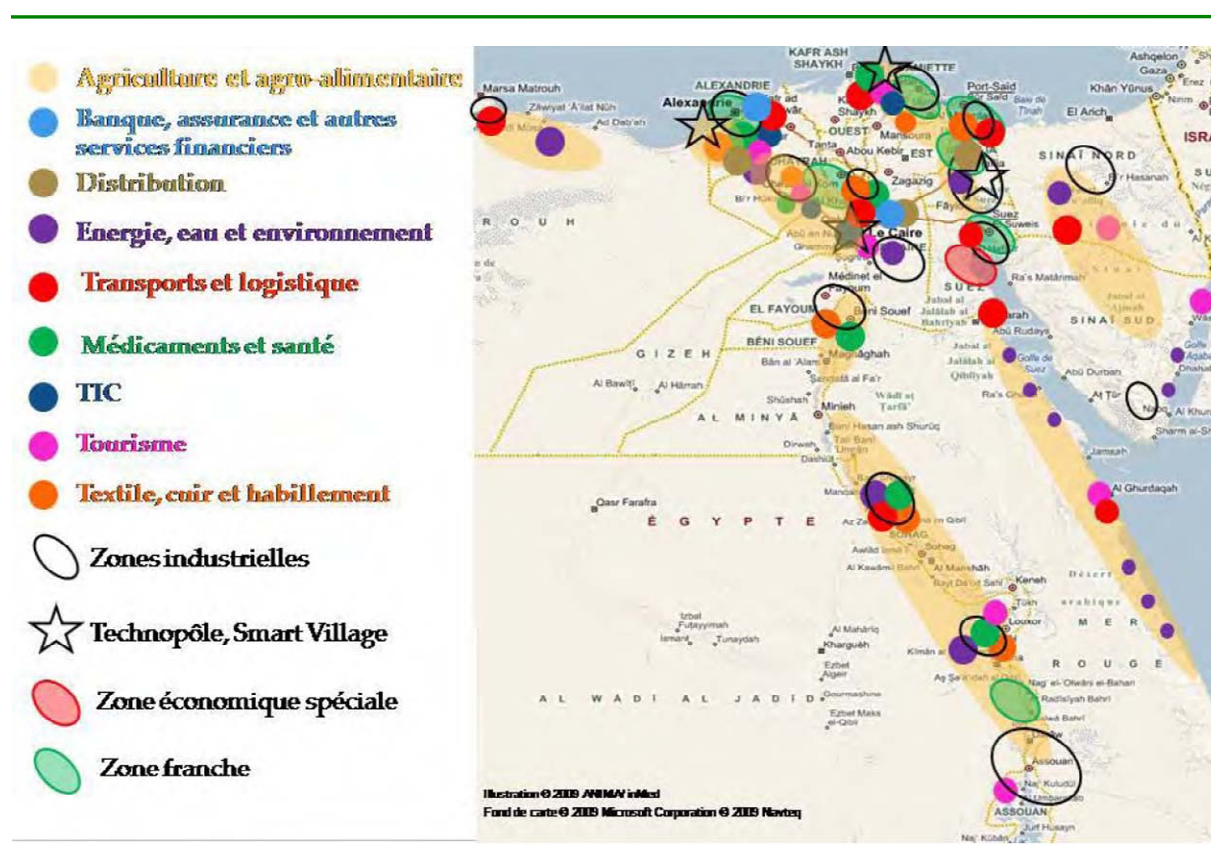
Agriculture et agro-alimentaire
Banque, assurance et autres services financiers
Distribution
Energie, eau et environnement
Transports et logistique
Médicaments et santé
TIC
Tourisme
Textile, cuir et habillement
Zones industrielles
Technopôle, Smart Village
Zone économique spéciale
Zone franche

Marsa Matrouh
Zâwiyat 'Â'ilat Nûh
Ad Dab'ah
KAFR ASH SHAYKH
ALEXANDRIE
Alexandrie
Port-Saïd
Khân Yûnus
Ashqelon
Gaza
El Arich
ISRA
SINAÏ NORD
Bîr Hasanah
OUEST
EST
Tanta
Abou Kebir
Mansoura
Zagazig
Suez
Le Caire
Médinet el Fayoum
Beni Souef
EL FAYOUM
BÉNI SOUEF
SUEZ
Ra's Matârimah
SINAÏ SUD
Abû Rudays
Golfe de Suez
Abû Durbah
At Tûr
Sharm el-Sh
G I Z E H
Al Bawîtî
Al Hârrah
Shûshah
Maghâghah
Minieh
AL MINYÂ
Dirwah
Dashlût
Qasr Farafra
É G Y P T E
SOHAG
Sohag
Al Ghurdaqah
Keneh
Louxor
Kharguéh
Al Mahâriq
Tunaydah
AL WÂDÎ AL JADÎD
Ezbet Maks el-Qibli
Radîsîyah Bahrî
Assouan
ASSOUAN
Jufr Husayn
R O U G E
M E R
Illustration © 2009 ANIMA inMed
Fond de carte © 2009 Microsoft Corporation © 2009 Navteq